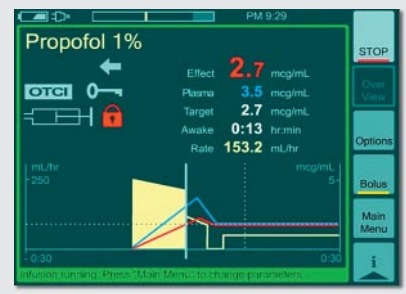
PM 9:29

Propofol 1%

OTCI

Effect 2.7 mcg/mL
Plasma 3.5 mcg/mL
Target 2.7 mcg/mL
Awake 0:13 hr:min
Rate 153.2 mL/hr

mL/hr
250
mcg/mL
5
0:30
0:30

Infusion running. Press "Main Menu" to change parameters.

STOP
Over View
Options
Bolus
Main Menu
i